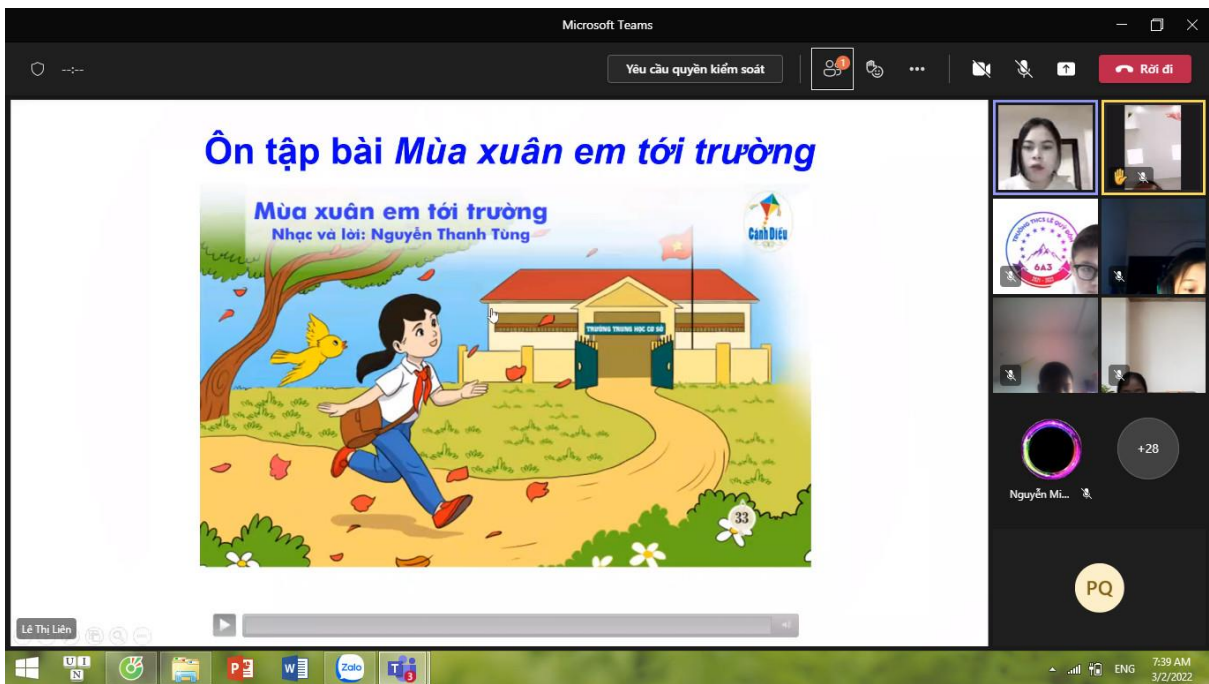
Microsoft Teams

--:--

Yêu cầu quyền kiểm soát

Rời đi

Ôn tập bài *Mùa xuân em tới trường*

Mùa xuân em tới trường
Nhạc và lời: Nguyễn Thanh Tùng

Cánh Diều

TRƯỜNG TRUNG HỌC CƠ SỞ

33

6A3

+28

Nguyễn Mi...

PQ

Lê Thị Liên

Zalo

ENG

7:39 AM
3/2/2022